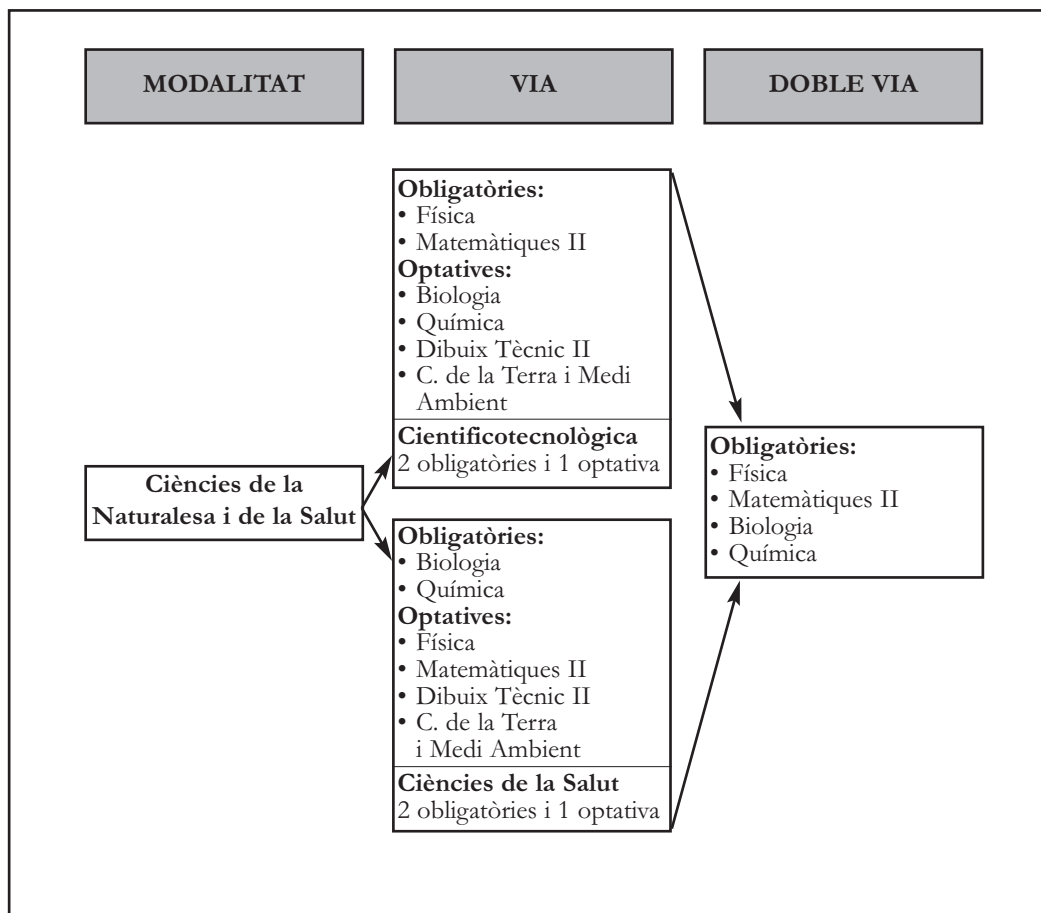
MODALITAT

VIA

DOBLE VIA

Ciències de la Naturalesa i de la Salut

**Obligatòries:**
• Física
• Matemàtiques II
**Optatives:**
• Biologia
• Química
• Dibuix Tècnic II
• C. de la Terra i Medi Ambient

**Cientificotecnològica**
2 obligatòries i 1 optativa

**Obligatòries:**
• Biologia
• Química
**Optatives:**
• Física
• Matemàtiques II
• Dibuix Tècnic II
• C. de la Terra i Medi Ambient

**Ciències de la Salut**
2 obligatòries i 1 optativa

**Obligatòries:**
• Física
• Matemàtiques II
• Biologia
• Química